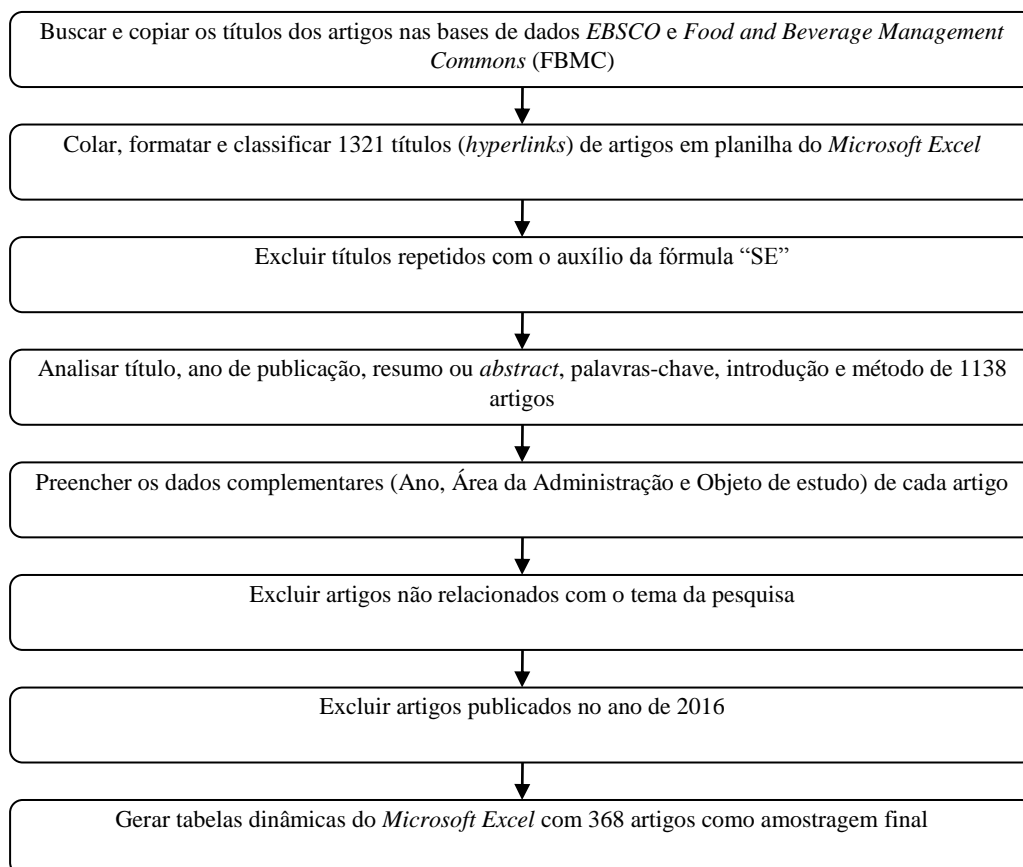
Buscar e copiar os títulos dos artigos nas bases de dados EBSCO e Food and Beverage Management Commons (FBMC)

Colar, formatar e classificar 1321 títulos (hyperlinks) de artigos em planilha do Microsoft Excel

Excluir títulos repetidos com o auxílio da fórmula “SE”

Analisar título, ano de publicação, resumo ou abstract, palavras-chave, introdução e método de 1138 artigos

Preencher os dados complementares (Ano, Área da Administração e Objeto de estudo) de cada artigo

Excluir artigos não relacionados com o tema da pesquisa

Excluir artigos publicados no ano de 2016

Gerar tabelas dinâmicas do Microsoft Excel com 368 artigos como amostragem final